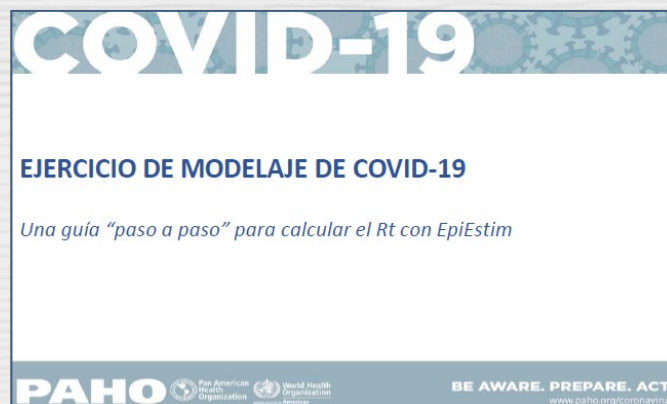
COVID-19

EJERCICIO DE MODELAJE DE COVID-19

Una guía "paso a paso" para calcular el Rt con EpiEstim

PAHO Pan American Health Organization World Health Organization Americas

BE AWARE. PREPARE. ACT

www.paho.org/coronavir